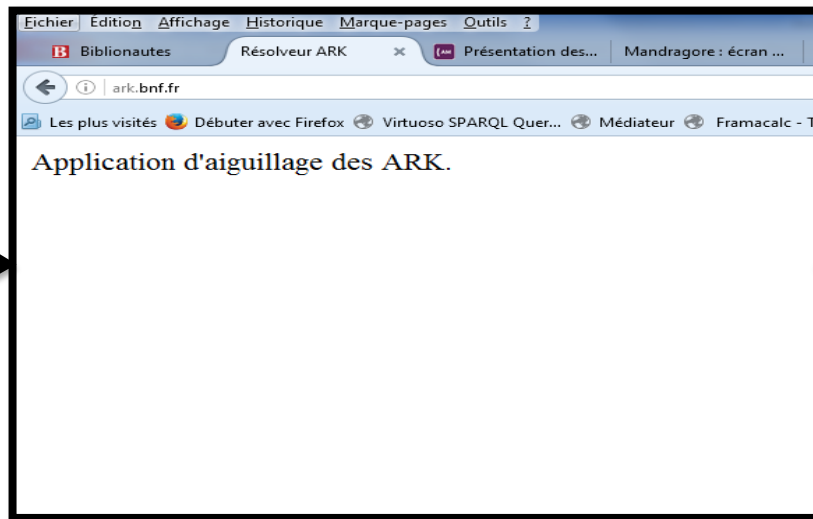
Fichier Édition Affichage Historique Marque-pages Outils ?

Biblionautes
Résolveur ARK
Présentation des...
Mandragore : écran ...

ark.bnf.fr

Les plus visités Débuter avec Firefox Virtuoso SPARQL Quer... Médiateur Framacalc - T

Application d'aiguillage des ARK.